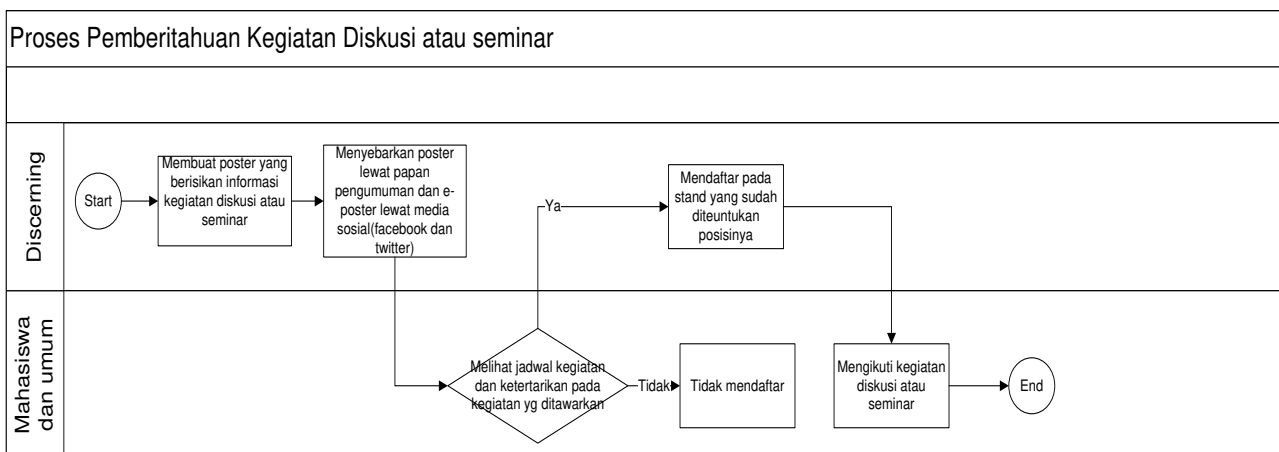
Proses Pemberitahuan Kegiatan Diskusi atau seminar

Discerning

Start

Membuat poster yang berisikan informasi kegiatan diskusi atau seminar

Menyebarkan poster lewat papan pengumuman dan e-poster lewat media sosial(facebook dan twitter)

Ya

Mendaftar pada stand yang sudah diteuntukan posisinya

Mahasiswa dan umum

Melihat jadwal kegiatan dan ketertarikan pada kegiatan yg ditawarkan

Tidak

Tidak mendaftar

Mengikuti kegiatan diskusi atau seminar

End